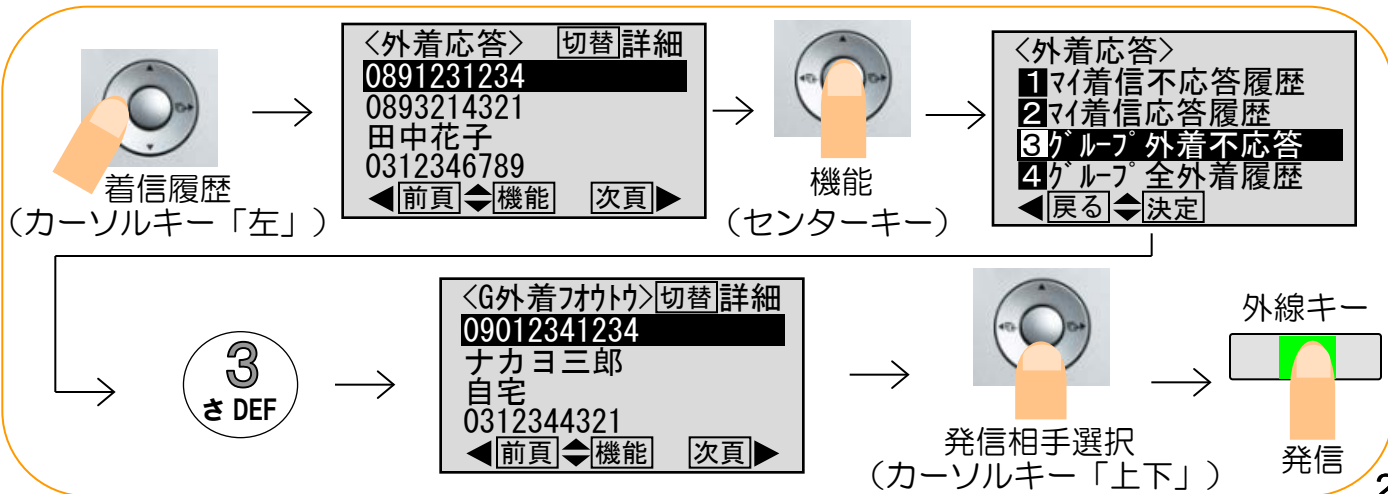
着信履歴
（カーソルキー「左」）

〈外着応答〉 切替 詳細
0891231234
0893214321
田中花子
0312346789
◀ 前頁 ◆ 機能 次頁 ▶

機能
（センターキー）

〈外着応答〉
1 ﾏｲ着信不応答履歴
2 ﾏｲ着信応答履歴
3 ｸﾞﾙｰﾌﾟ外着不応答
4 ｸﾞﾙｰﾌﾟ全外着履歴
◀ 戻る ◆ 決定

3
さ DEF

〈G外着ﾌｵｳﾄｳ〉 切替 詳細
09012341234
ナカヨ三郎
自宅
0312344321
◀ 前頁 ◆ 機能 次頁 ▶

発信相手選択
（カーソルキー「上下」）

外線キー

発信

2